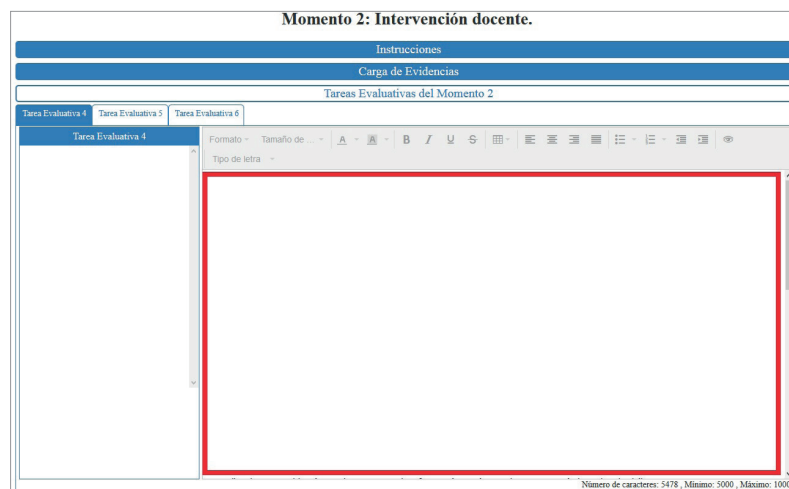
Momento 2: Intervención docente.

Instrucciones

Carga de Evidencias

Tareas Evaluativas del Momento 2

Tarea Evaluativa 4 | Tarea Evaluativa 5 | Tarea Evaluativa 6

Tarea Evaluativa 4

Formato | Tamaño de ... | A | A | B | I | U | S

Tipo de letra

Número de caracteres: 5478 , Mínimo: 5000 , Máximo: 100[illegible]